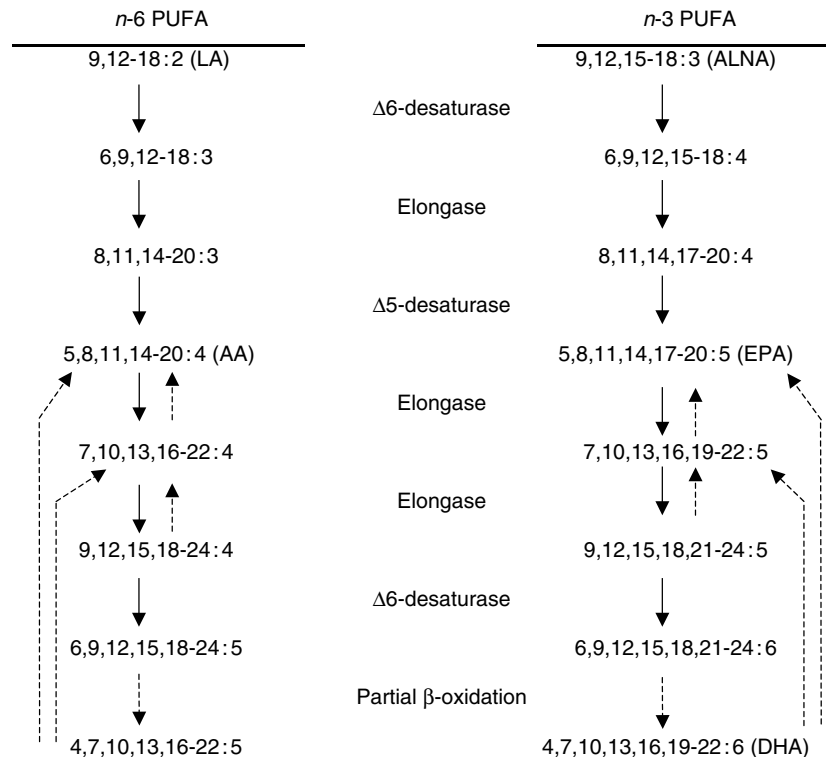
*n*-6 PUFA

9,12-18 : 2 (LA)

$\Delta$6-desaturase

6,9,12-18 : 3

Elongase

8,11,14-20 : 3

$\Delta$5-desaturase

5,8,11,14-20 : 4 (AA)

Elongase

7,10,13,16-22 : 4

Elongase

9,12,15,18-24 : 4

$\Delta$6-desaturase

6,9,12,15,18-24 : 5

Partial $\beta$-oxidation

4,7,10,13,16-22 : 5

*n*-3 PUFA

9,12,15-18 : 3 (ALNA)

6,9,12,15-18 : 4

8,11,14,17-20 : 4

5,8,11,14,17-20 : 5 (EPA)

7,10,13,16,19-22 : 5

9,12,15,18,21-24 : 5

6,9,12,15,18,21-24 : 6

4,7,10,13,16,19-22 : 6 (DHA)